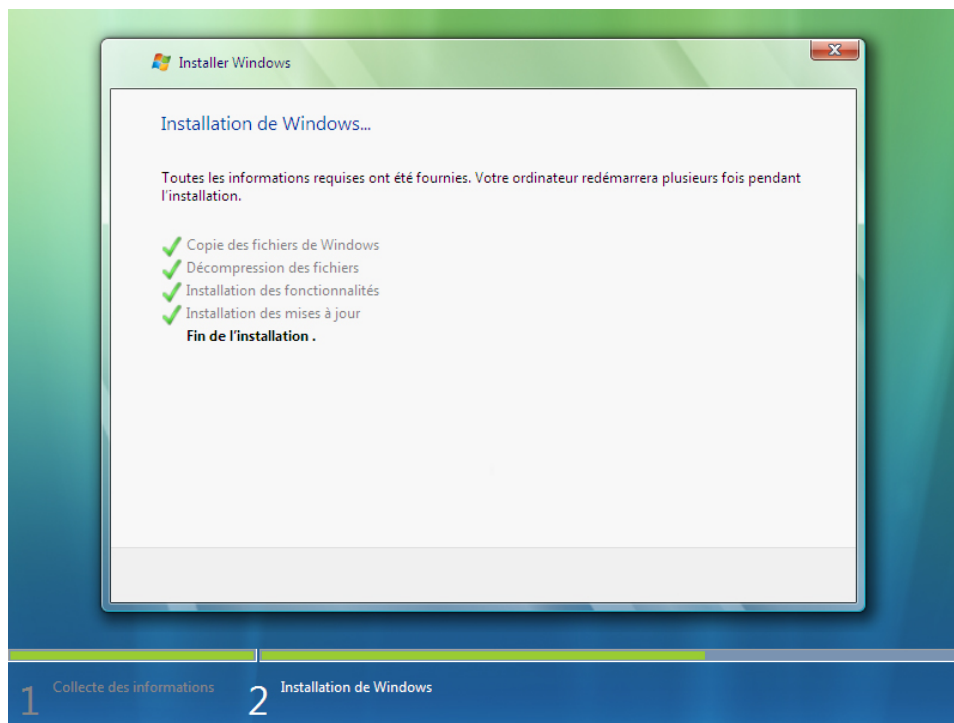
Installer Windows

Installation de Windows...

Toutes les informations requises ont été fournies. Votre ordinateur redémarrera plusieurs fois pendant l'installation.

Copie des fichiers de Windows
Décompression des fichiers
Installation des fonctionnalités
Installation des mises à jour
Fin de l'installation .

1 Collecte des informations
2 Installation de Windows